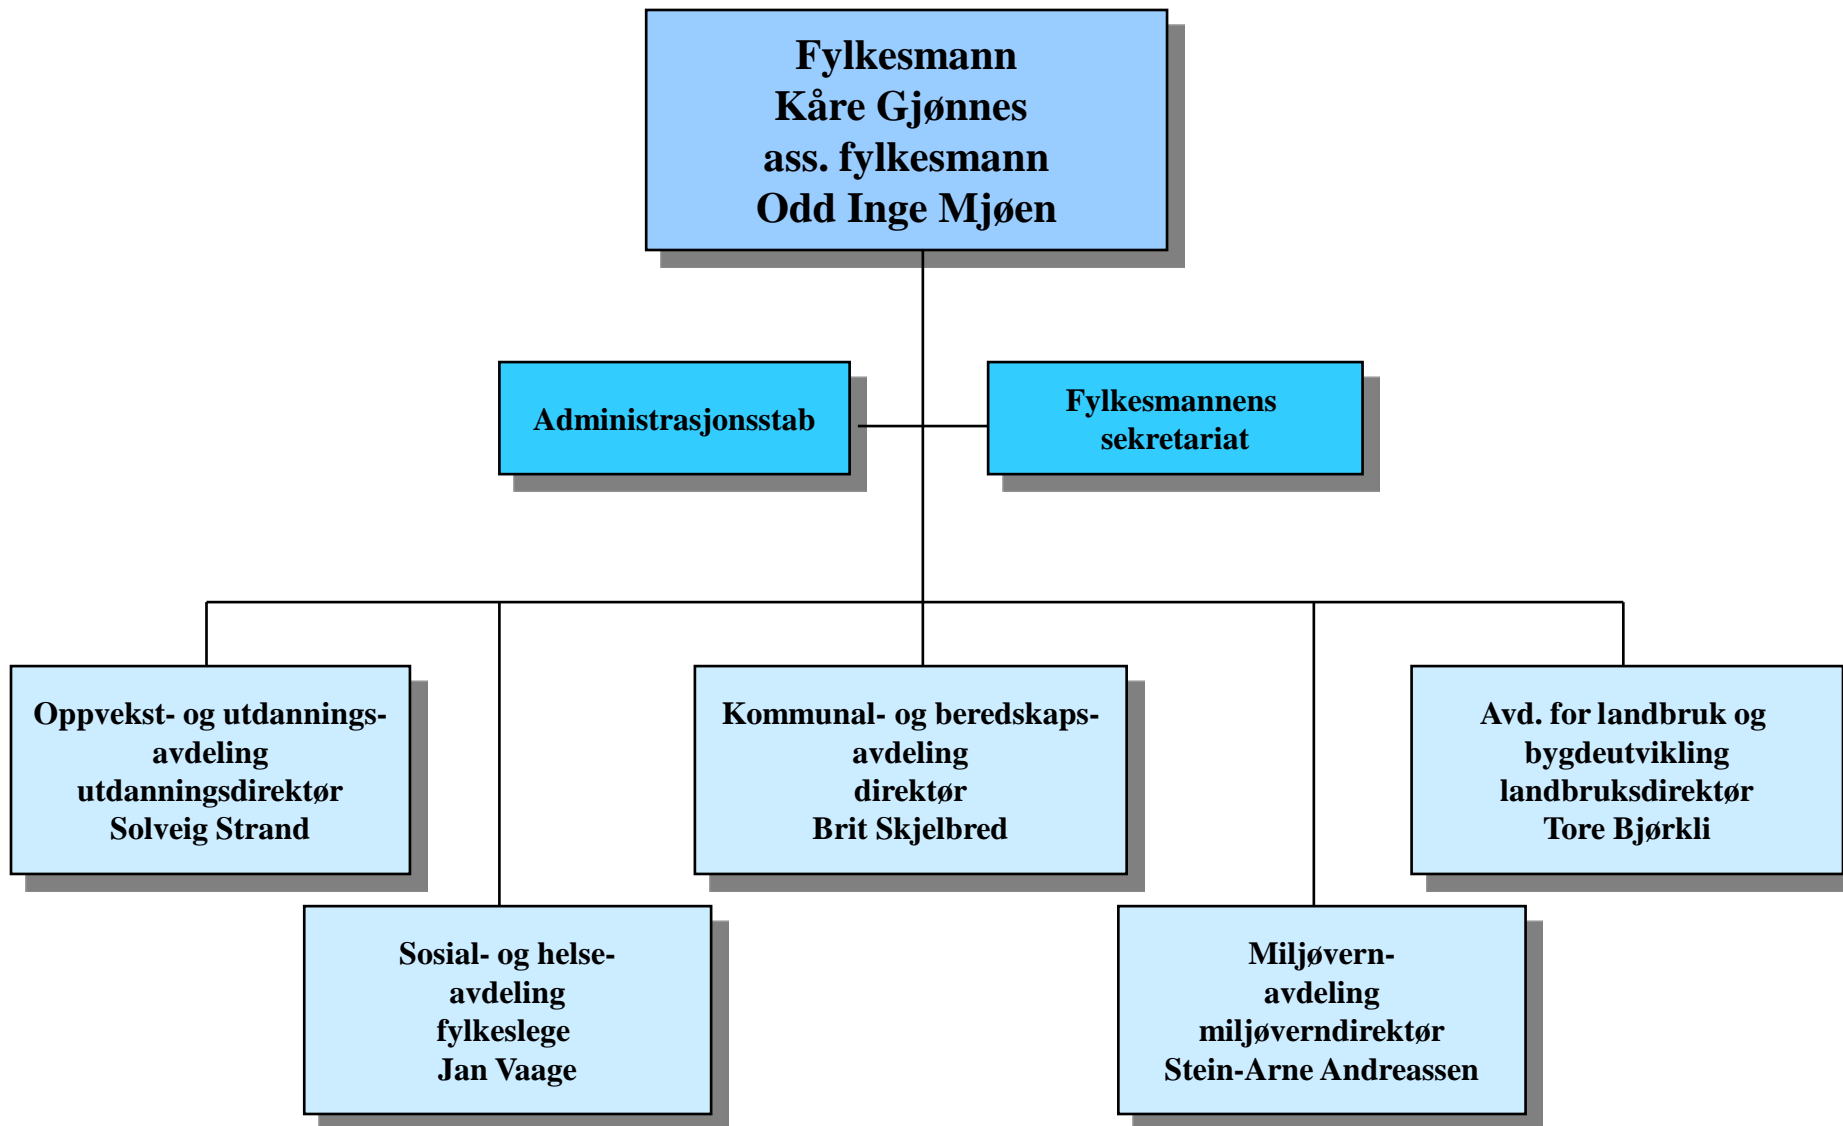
Fylkesmann
Kåre Gjønnes
ass. fylkesmann
Odd Inge Mjøen

Administrasjonsstab

Fylkesmannens sekretariat

Oppvekst- og utdannings-avdeling
utdanningsdirektør
Solveig Strand

Kommunal- og beredskaps-avdeling
direktør
Brit Skjelbred

Avd. for landbruk og bygdeutvikling
landbruksdirektør
Tore Bjørkli

Sosial- og helse-avdeling
fylkeslege
Jan Vaage

Miljøvern-avdeling
miljøverndirektør
Stein-Arne Andreassen